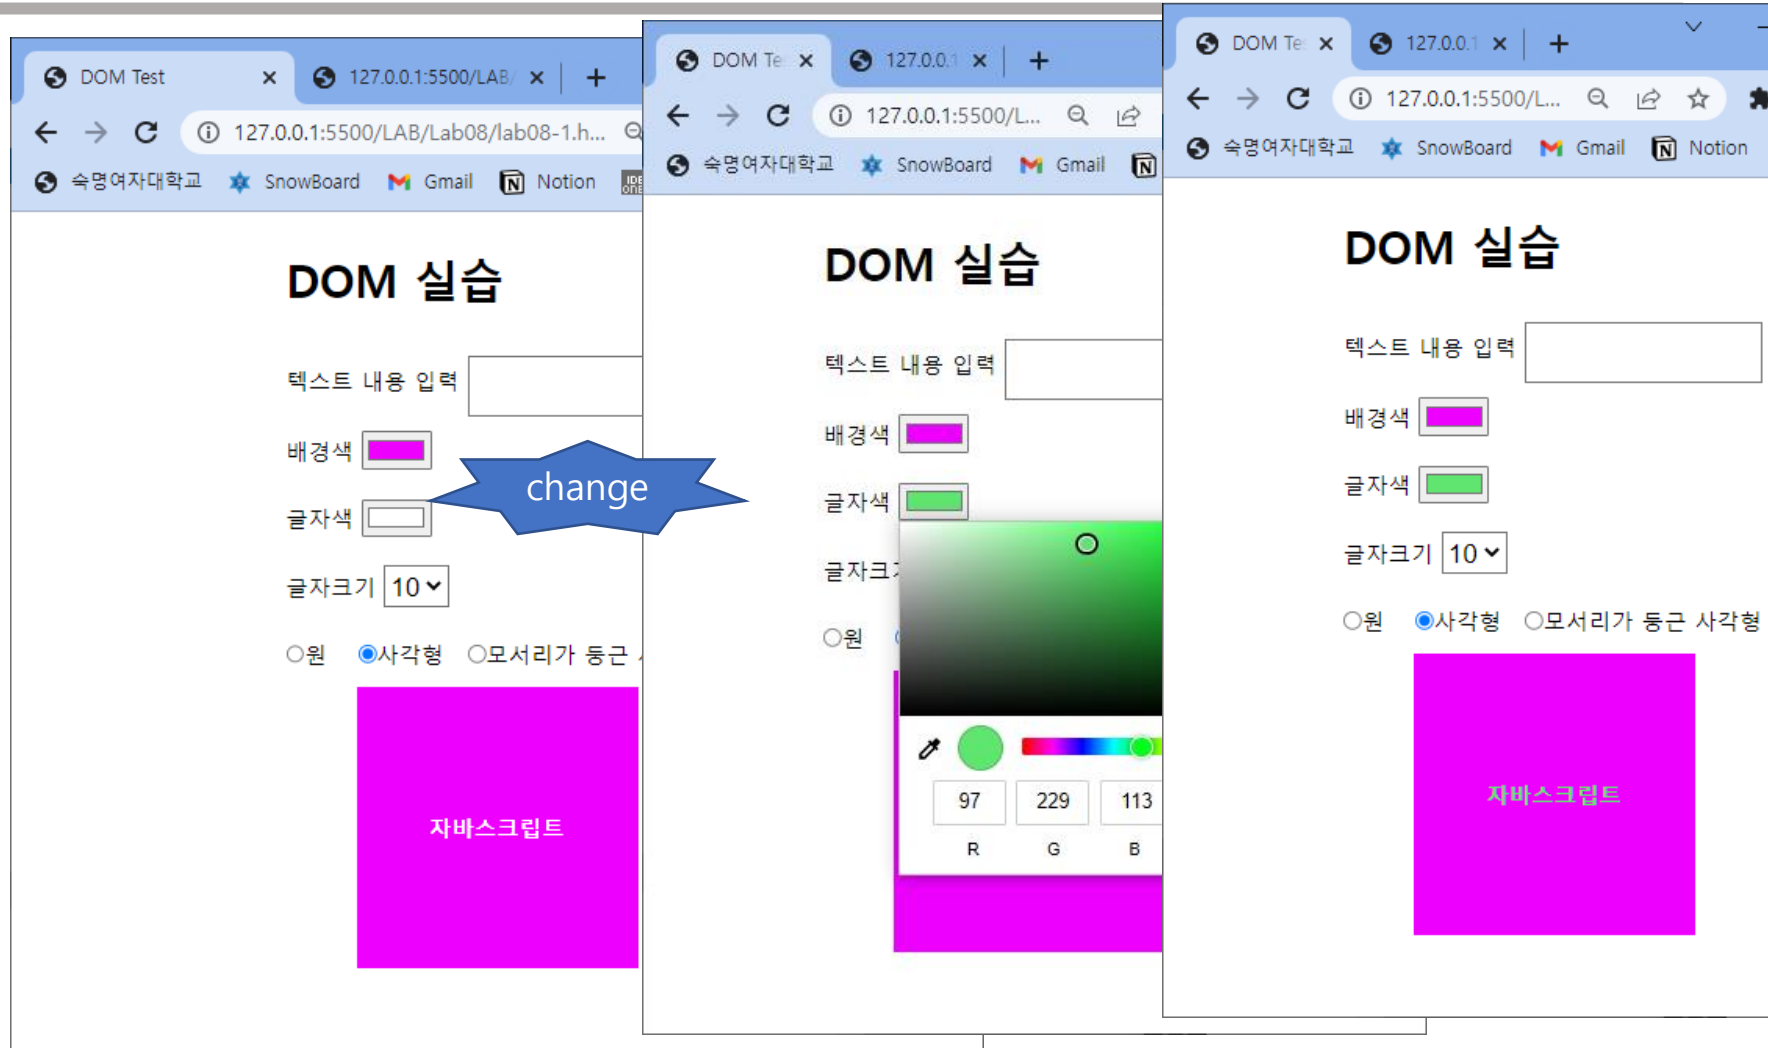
DOM Test ×
127.0.0.1:5500/LAB/ ×
+
127.0.0.1:5500/LAB/Lab08/lab08-1.h...
숙명여자대학교 SnowBoard Gmail Notion

DOM 실습

텍스트 내용 입력
배경색
글자색
글자크기 10
○원 ◉사각형 ○모서리가 둥근 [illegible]

자바스크립트

change

DOM Te ×
127.0.0.1 ×
+
127.0.0.1:5500/L...
숙명여자대학교 SnowBoard Gmail

DOM 실습

텍스트 내용 입력
배경색
글자색
글자크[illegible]
○원

97 229 113
R G B

DOM Te ×
127.0.0.1 ×
+
127.0.0.1:5500/L...
숙명여자대학교 SnowBoard Gmail Notion

DOM 실습

텍스트 내용 입력
배경색
글자색
글자크기 10
○원 ◉사각형 ○모서리가 둥근 사각형

자바스크립트